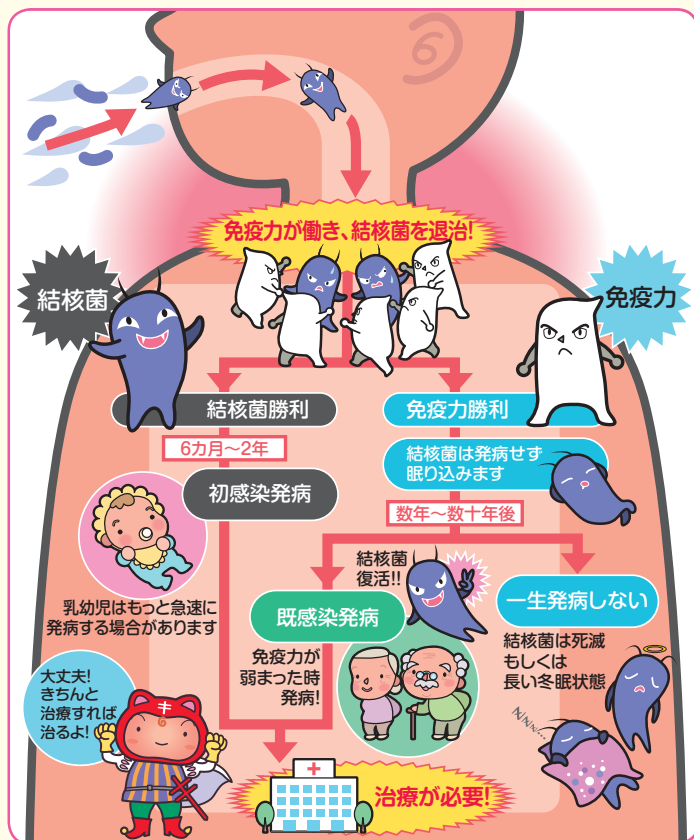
免疫力が働き、結核菌を退治!

結核菌

免疫力

結核菌勝利

免疫力勝利

6カ月〜2年

初感染発病

結核菌は発病せず眠り込みます

数年〜数十年後

乳幼児はもっと急速に発病する場合があります

結核菌復活!!

既感染発病

一生発病しない

結核菌は死滅もしくは長い冬眠状態

免疫力が弱まった時発病!

大丈夫!きちんと治療すれば治るよ!

キ

治療が必要!